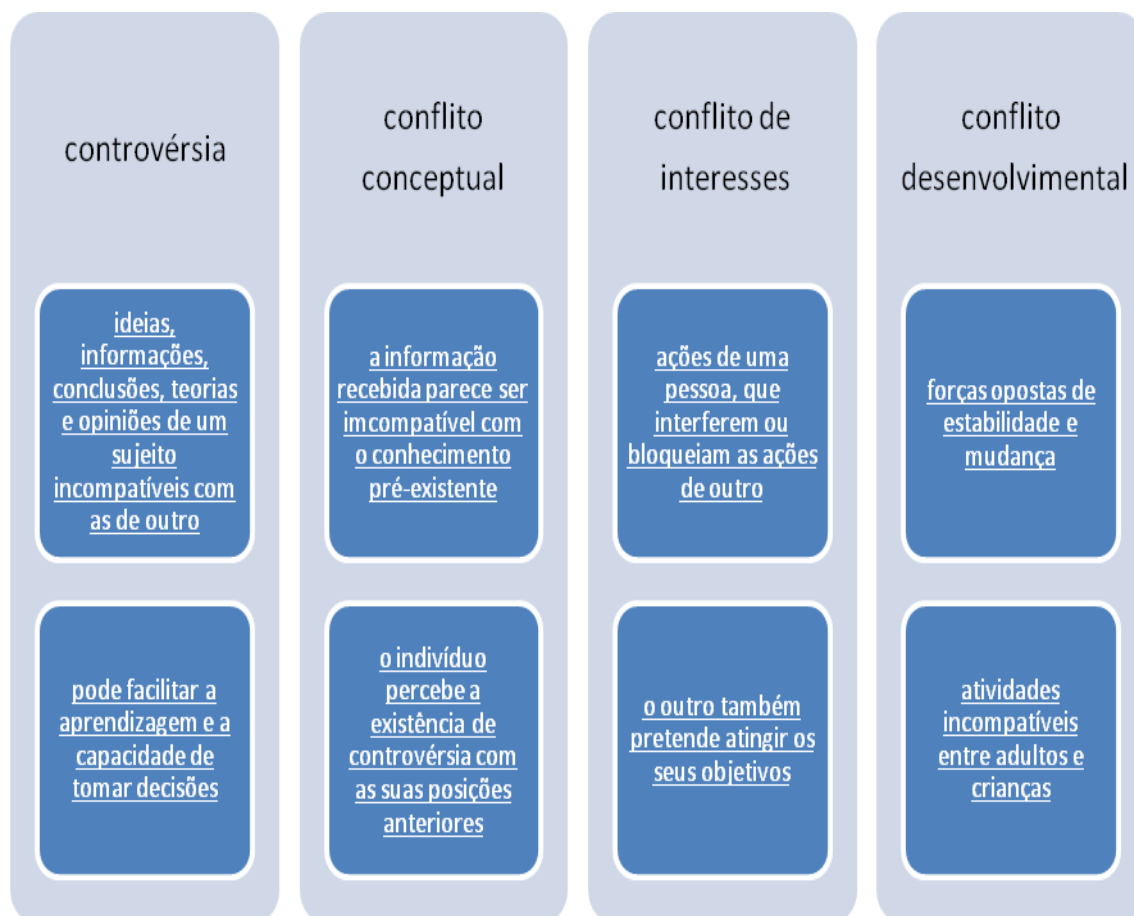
controvérsia

ideias, informações, conclusões, teorias e opiniões de um sujeito incompatíveis com as de outro

pode facilitar a aprendizagem e a capacidade de tomar decisões

conflito conceptual

a informação recebida parece ser imcompatível com o conhecimento pré-existente

o indivíduo percebe a existência de controvérsia com as suas posições anteriores

conflito de interesses

ações de uma pessoa, que interferem ou bloqueiam as ações de outro

o outro também pretende atingir os seus objetivos

conflito desenvolvimental

forças opostas de estabilidade e mudança

atividades incompatíveis entre adultos e crianças